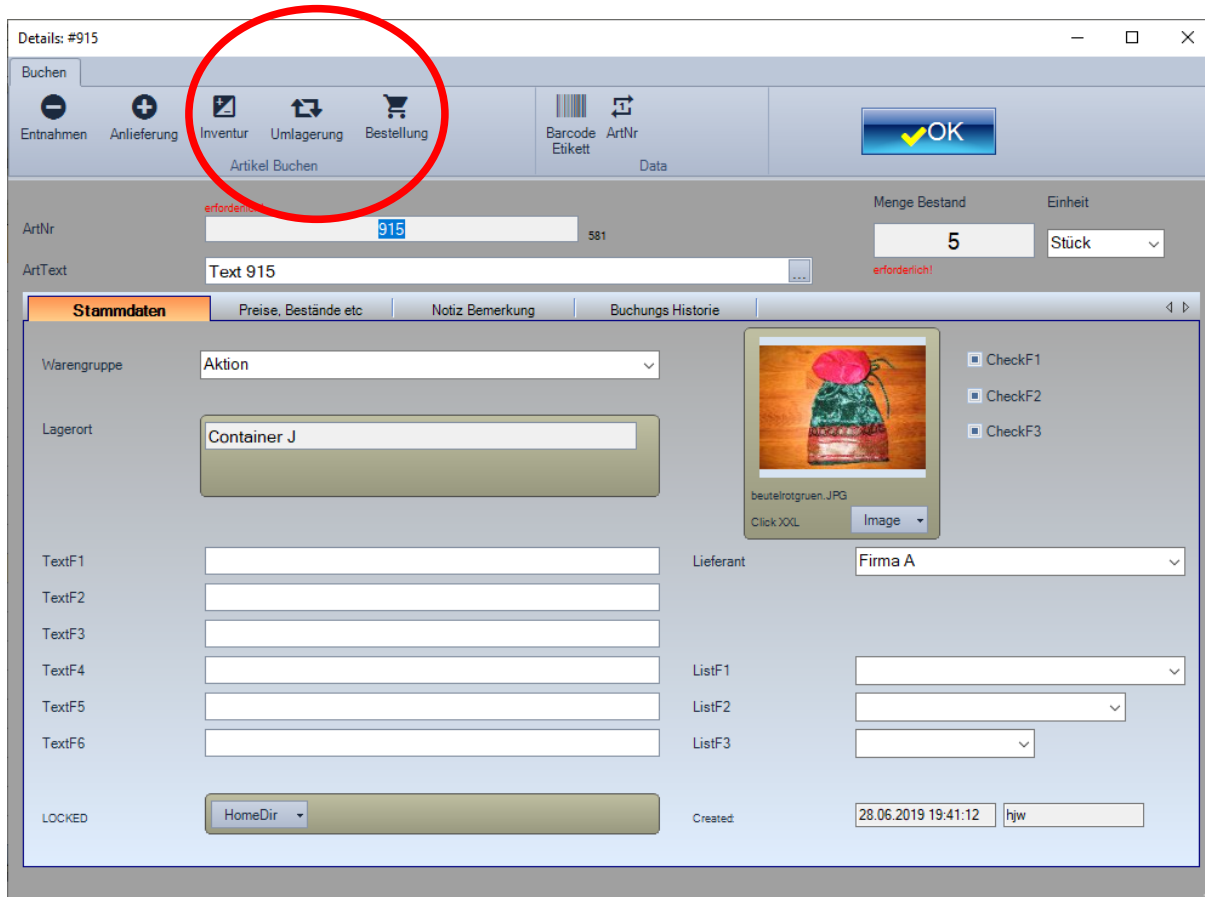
Details: #915

Buchen

Entnahmen Anlieferung Inventur Umlagerung Bestellung
Artikel Buchen

Barcode Etikett ArtNr
Data

OK

erforderlich!
ArtNr 915 581

ArtText Text 915 ...

Menge Bestand 5
erforderlich!

Einheit Stück

Stammdaten | Preise, Bestände etc | Notiz Bemerkung | Buchungs Historie

Warengruppe Aktion

Lagerort Container J

beutelrotgruen.JPG
Click XXL Image

CheckF1
CheckF2
CheckF3

TextF1
TextF2
TextF3
TextF4
TextF5
TextF6

Lieferant Firma A

ListF1
ListF2
ListF3

LOCKED HomeDir

Created: 28.06.2019 19:41:12 hjw